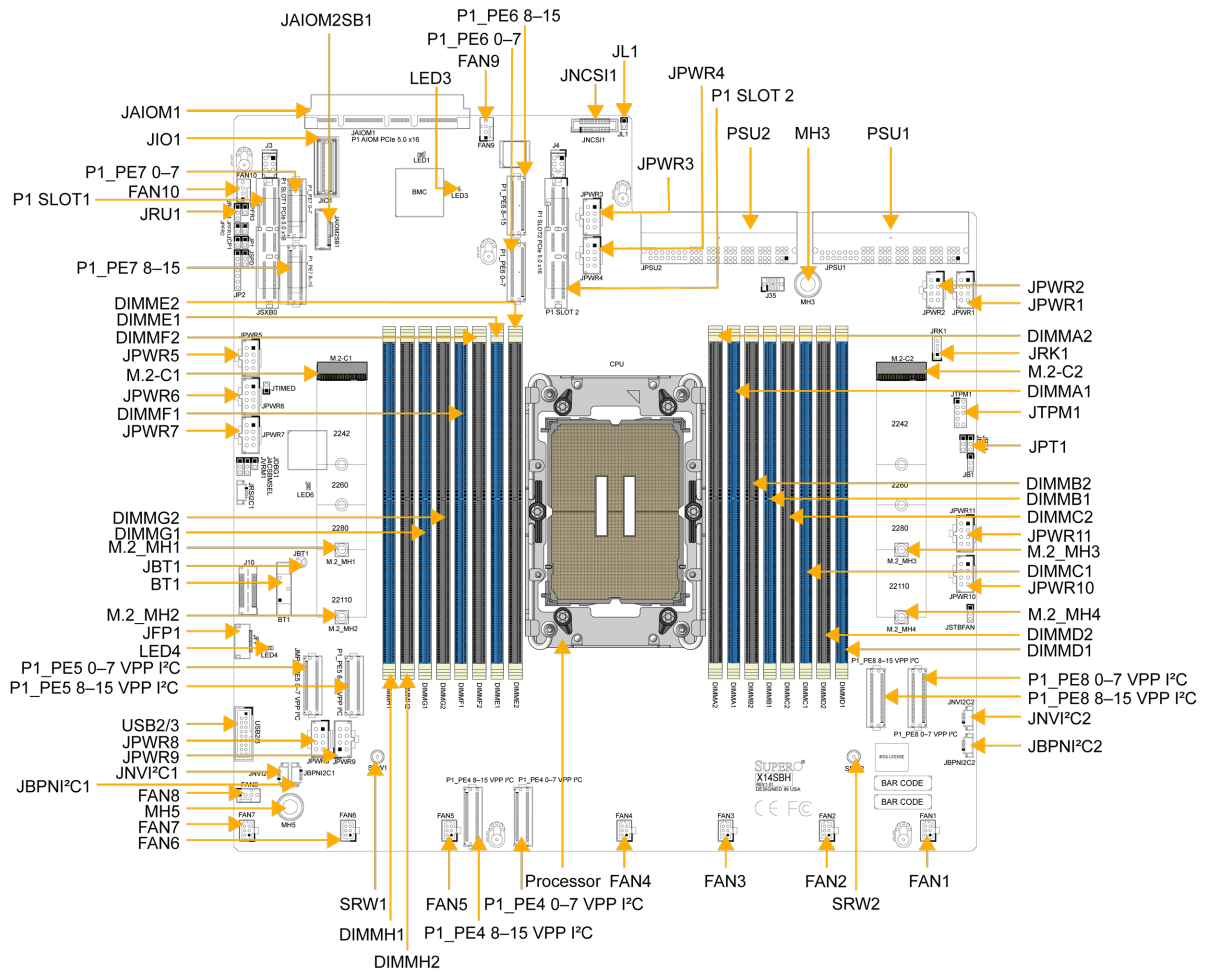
JAIOM2SB1
P1_PE6 8–15
P1_PE6 0–7
JL1
FAN9
JNCSI1
JPWR4
LED3
P1 SLOT 2
JAIOM1
JIO1
PSU2
MH3
PSU1
JPWR3
P1_PE7 0–7
FAN10
P1 SLOT1
JRU1
P1_PE7 8–15
JPWR2
JPWR1
DIMME2
DIMME1
DIMMF2
JPWR5
M.2-C1
JPWR6
DIMMF1
JPWR7
DIMMA2
JRK1
M.2-C2
DIMMA1
JTPM1
JPT1
DIMMB2
DIMMB1
DIMMC2
JPWR11
M.2_MH3
DIMMC1
JPWR10
M.2_MH4
DIMMD2
DIMMD1
DIMMG2
DIMMG1
M.2_MH1
JBT1
BT1
M.2_MH2
JFP1
LED4
P1_PE5 0–7 VPP I²C
P1_PE5 8–15 VPP I²C
USB2/3
JPWR8
JPWR9
JNVI²C1
JBPNI²C1
FAN8
MH5
FAN7
FAN6
P1_PE8 0–7 VPP I²C
P1_PE8 8–15 VPP I²C
JNVI²C2
JBPNI²C2
JAIOM1
P1 AIOM PCIe 5.0 x16
LED1
BMC
LED3
JNCSI1
JL1
FAN9
J4
J3
JPWR3
JPWR4
JPSU2
JPSU1
J35
MH3
JPWR2
JPWR1
JSXB0
JP2
CPU
M.2-C1
M.2-C2
JRK1
JTPM1
2242
2260
2280
22110
M.2_MH1
M.2_MH2
M.2_MH3
M.2_MH4
J10
BT1
LED6
LED4
JSTBFAN
JPWR5
JPWR6
JPWR7
JPWR8
JPWR9
JPWR10
JPWR11
JB1
USB2/3
DIMMH1
DIMMH2
DIMMG1
DIMMG2
DIMMF1
DIMMF2
DIMME1
DIMME2
DIMMA2
DIMMA1
DIMMB2
DIMMB1
DIMMC2
DIMMC1
DIMMD2
DIMMD1
P1_PE8 8–15 VPP I²C
P1_PE8 0–7 VPP I²C
JNVI2C2
JBPNI2C2
P1_PE4 8–15 VPP I²C
P1_PE4 0–7 VPP I²C
SUPERO
X14SBH
DESIGNED IN USA
BIOS LICENSE
BAR CODE
BAR CODE
SRW1
SRW2
FAN7
FAN6
FAN5
FAN4
FAN3
FAN2
FAN1
MH5
SRW1
DIMMH1
DIMMH2
FAN5
P1_PE4 8–15 VPP I²C
P1_PE4 0–7 VPP I²C
Processor
FAN4
FAN3
FAN2
SRW2
FAN1